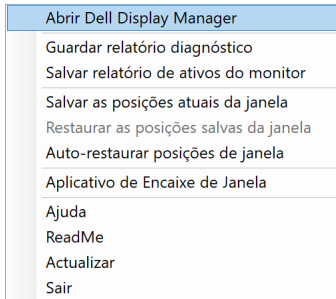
Abrir Dell Display Manager
Guardar relatório diagnóstico
Salvar relatório de ativos do monitor
Salvar as posições atuais da janela
Restaurar as posições salvas da janela
Auto-restaurar posições de janela
Aplicativo de Encaixe de Janela
Ajuda
ReadMe
Actualizar
Sair